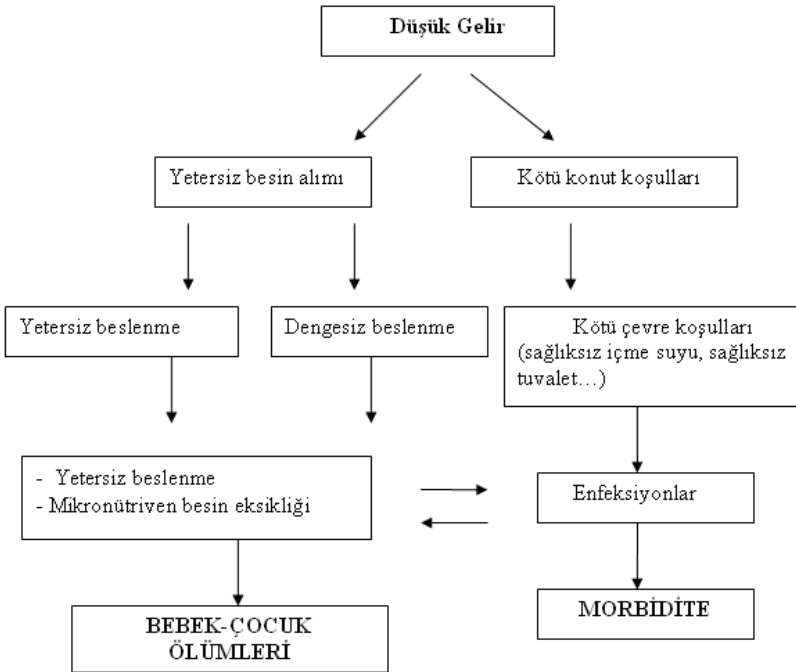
Düşük Gelir

Yetersiz besin alımı

Kötü konut koşulları

Yetersiz beslenme

Dengesiz beslenme

Kötü çevre koşulları (sağlıksız içme suyu, sağlıksız tuvalet…)

- Yetersiz beslenme
- Mikronütriven besin eksikliği

Enfeksiyonlar

BEBEK-ÇOCUK ÖLÜMLERİ

MORBİDİTE